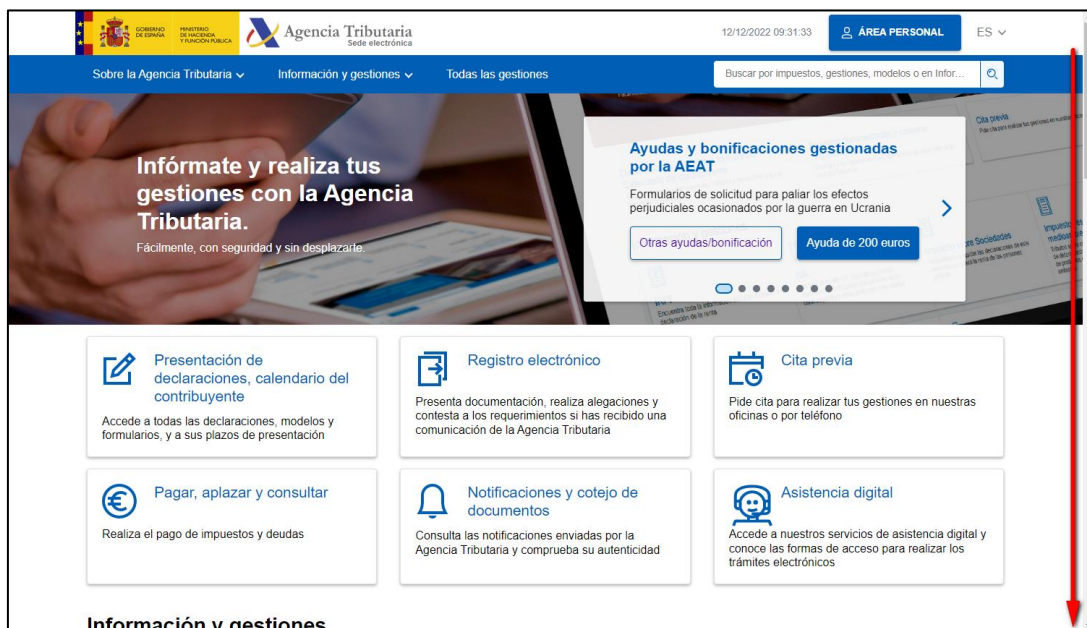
GOBIERNO DE ESPAÑA MINISTERIO DE HACIENDA Y FUNCIÓN PÚBLICA

Agencia Tributaria
Sede electrónica

12/12/2022 09:31:33

ÁREA PERSONAL

ES

Sobre la Agencia Tributaria

Información y gestiones

Todas las gestiones

Buscar por impuestos, gestiones, modelos o en Infor...

Infórmate y realiza tus gestiones con la Agencia Tributaria.

Fácilmente, con seguridad y sin desplazarte.

Ayudas y bonificaciones gestionadas por la AEAT

Formularios de solicitud para paliar los efectos perjudiciales ocasionados por la guerra en Ucrania

Otras ayudas/bonificación

Ayuda de 200 euros

Presentación de declaraciones, calendario del contribuyente

Accede a todas las declaraciones, modelos y formularios, y a sus plazos de presentación

Registro electrónico

Presenta documentación, realiza alegaciones y contesta a los requerimientos si has recibido una comunicación de la Agencia Tributaria

Cita previa

Pide cita para realizar tus gestiones en nuestras oficinas o por teléfono

Pagar, aplazar y consultar

Realiza el pago de impuestos y deudas

Notificaciones y cotejo de documentos

Consulta las notificaciones enviadas por la Agencia Tributaria y comprueba su autenticidad

Asistencia digital

Accede a nuestros servicios de asistencia digital y conoce las formas de acceso para realizar los trámites electrónicos

Información y gestiones